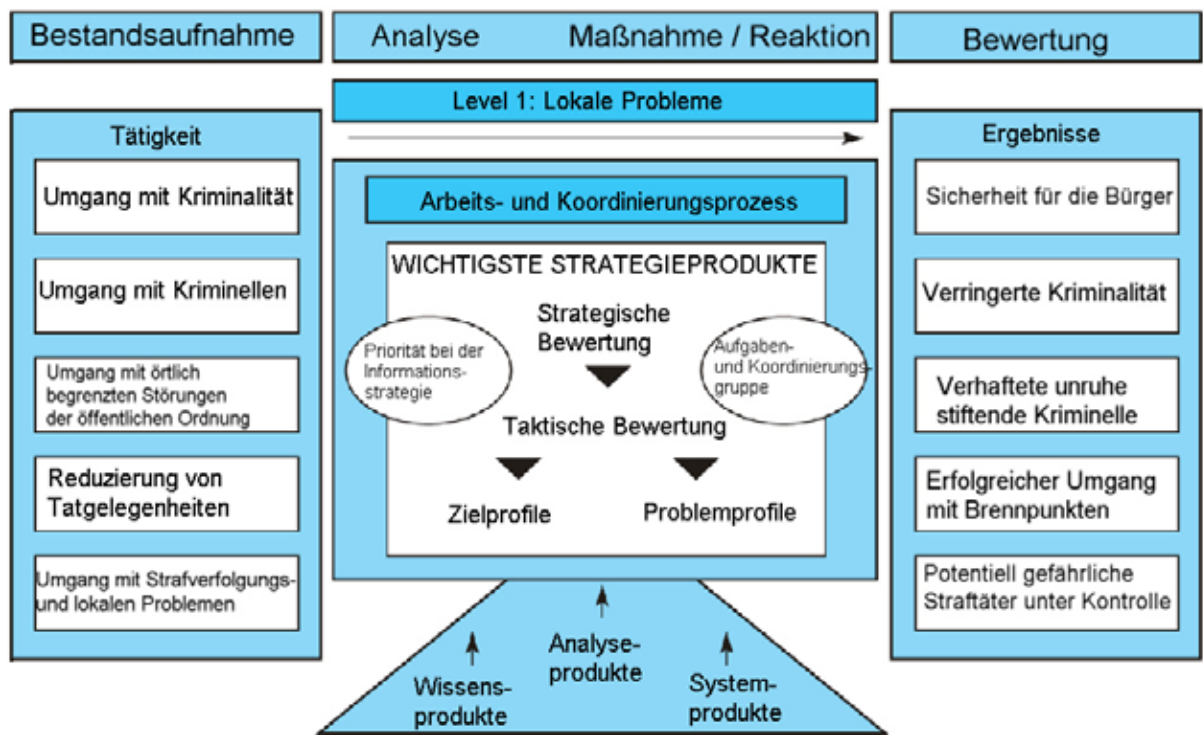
Bestandsaufnahme

Analyse Maßnahme / Reaktion

Bewertung

Level 1: Lokale Probleme

Tätigkeit

Umgang mit Kriminalität

Umgang mit Kriminellen

Umgang mit örtlich begrenzten Störungen der öffentlichen Ordnung

Reduzierung von Tatgelegenheiten

Umgang mit Strafverfolgungs- und lokalen Problemen

Arbeits- und Koordinierungsprozess

WICHTIGSTE STRATEGIEPRODUKTE

Priorität bei der Informationsstrategie

Strategische Bewertung

Aufgaben- und Koordinierungsgruppe

Taktische Bewertung

Zielprofile

Problemprofile

Wissensprodukte

Analyseprodukte

Systemprodukte

Ergebnisse

Sicherheit für die Bürger

Verringerte Kriminalität

Verhaftete unruhe stiftende Kriminelle

Erfolgreicher Umgang mit Brennpunkten

Potentiell gefährliche Straftäter unter Kontrolle